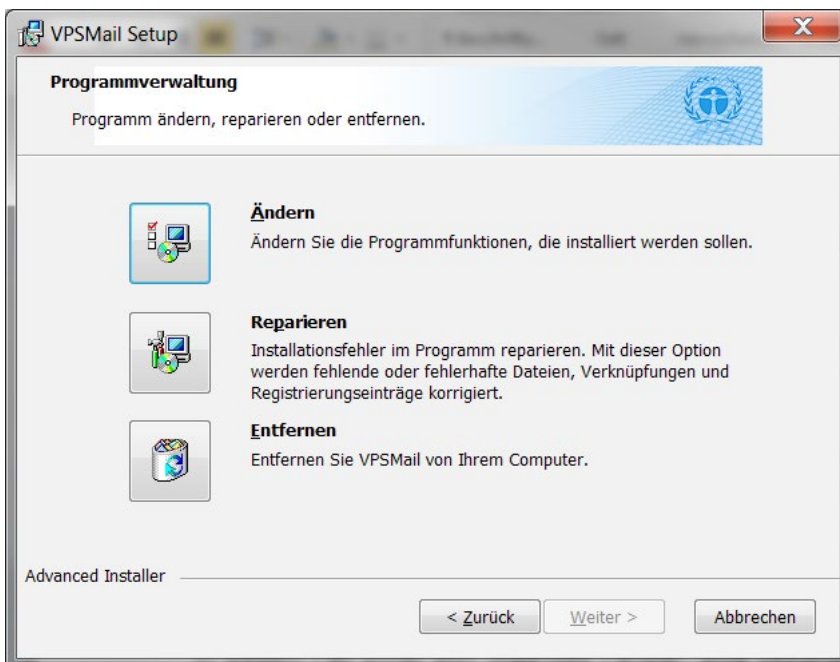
VPSMail Setup

Programmverwaltung

Programm ändern, reparieren oder entfernen.

Ändern

Ändern Sie die Programmfunktionen, die installiert werden sollen.

Reparieren

Installationsfehler im Programm reparieren. Mit dieser Option werden fehlende oder fehlerhafte Dateien, Verknüpfungen und Registrierungseinträge korrigiert.

Entfernen

Entfernen Sie VPSMail von Ihrem Computer.

Advanced Installer

< Zurück | Weiter > | Abbrechen